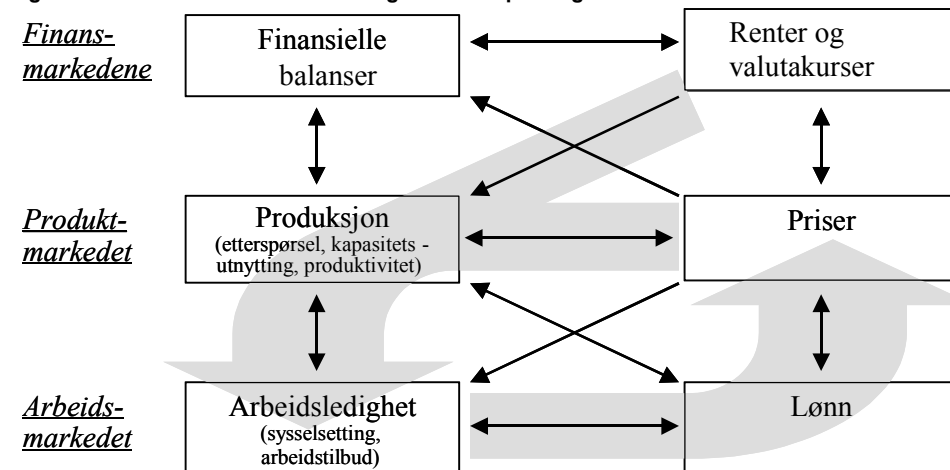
Finansmarkedene

Finansielle balanser

Renter og valutakurser

Produktmarkedet

Produksjon (etterspørsel, kapasitets - utnytting, produktivitet)

Priser

Arbeidsmarkedet

Arbeidsledighet (sysselsetting, arbeidstilbud)

Lønn